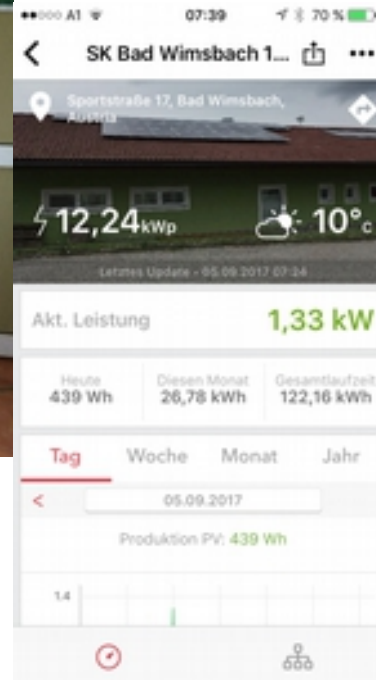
●●○○○ A1 07:39 70 %

SK Bad Wimsbach 1...

Sportstraße 17, Bad Wimsbach, Austria

12,24kWp

10°C

Letztes Update - 05.09.2017 07:24

Akt. Leistung

1,33 kW

| Heute | Diesen Monat | Gesamtlaufzeit |
|---|---|---|
| 439 Wh | 26,78 kWh | 122,16 kWh |

Tag Woche Monat Jahr

<

05.09.2017

Produktion PV: 439 Wh

1.4